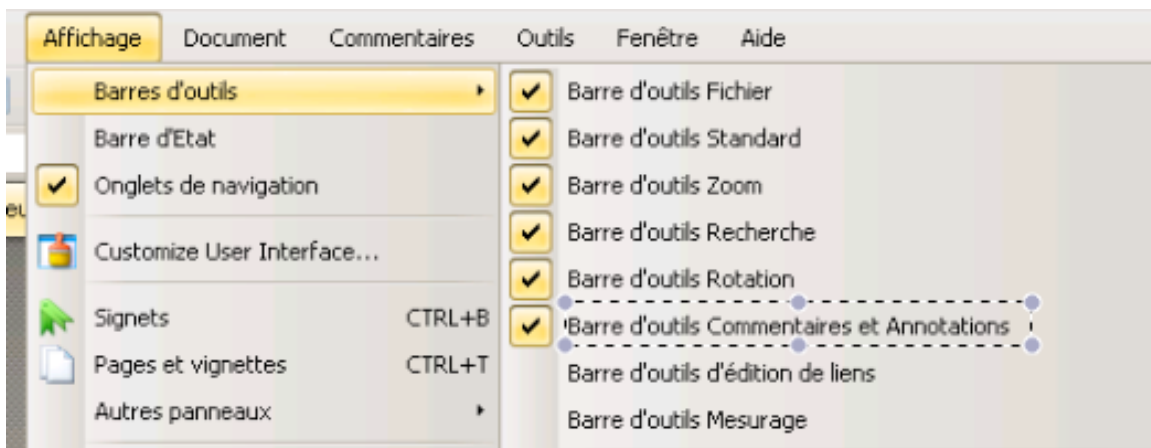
Affichage Document Commentaires Outils Fenêtre Aide

Barres d'outils
Barre d'Etat
Onglets de navigation
Customize User Interface...
Signets CTRL+B
Pages et vignettes CTRL+T
Autres panneaux

Barre d'outils Fichier
Barre d'outils Standard
Barre d'outils Zoom
Barre d'outils Recherche
Barre d'outils Rotation
Barre d'outils Commentaires et Annotations
Barre d'outils d'édition de liens
Barre d'outils Mesurage